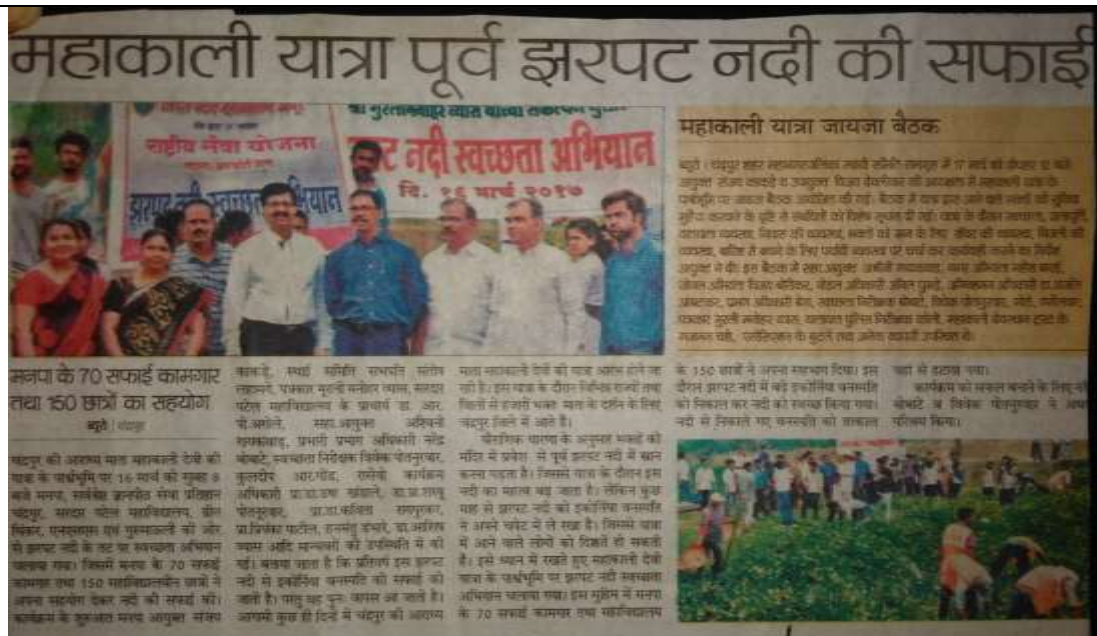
महाकाली यात्रा पूर्व झरपट नदी की सफाई

राष्ट्रीय सेवा योजना

झरपट नदी स्वच्छता अभियान

दि. १६ मार्च २०१७

महाकाली यात्रा जायजा बैठक

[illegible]

मनपा के 70 सफाई कामगार तथा 150 छात्रों का सहयोग

ब्यूरो | चंद्रपुर

चंद्रपुर की आराध्य माता महाकाली देवी की यात्रा के पार्श्वभूमि पर 16 मार्च को सुबह 8 बजे मनपा, सर्वोदय ज्ञानदीप सेवा प्रतिष्ठान चंद्रपुर, सरदार पटेल महाविद्यालय, ग्रीन प्लैनेट, एनएसएस एवं मुस्लमानी की ओर से झरपट नदी के तट पर स्वच्छता अभियान चलाया गया। जिसमें मनपा के 70 सफाई कामगार तथा 150 महाविद्यालयीन छात्रों ने अपना सहयोग देकर नदी की सफाई की। कार्यक्रम के शुभारंभ मनपा आयुक्त संजय काकडे, स्थाई समिति सभापति संतोष लहामगे, पंचशाल मूलनी मनोहर व्यास, सरदार पटेल महाविद्यालय के प्राचार्य डा. आर. पी. इंगोले, सहा. आयुक्त अविनाश गायकवाड, प्रभारी प्रमाण अधिकारी नरेंद्र बोभाटे, स्वच्छता निरीक्षक विवेक पोतनुरवार, कुलदीप आर. गोंड, राज्यसेवा कार्यक्रम अधिकारी प्रा. डा. उषा खंडाले, डा. प्र. राजू पोतनुरवार, प्रा. डा. कविता रायपुरकर, प्रा. जितेंद्र पाटील, हलमांडू बंभारे, डा. अरविंद व्यास आदि मान्यवरों की उपस्थिति में की गई। बताया जाता है कि प्रतिवर्ष इस झरपट नदी में इकॉर्निया वनस्पति की सफाई की जाती है। परंतु वह पुनः कायम आ जाती है। आगामी कुछ ही दिनों में चंद्रपुर की आराध्य माता महाकाली देवी की यात्रा आरंभ होने जा रही है। इस यात्रा के दौरान विभिन्न राज्यों तथा जिलों से हजारों भक्त माता के दर्शन के लिए चंद्रपुर जिले में आते हैं।

पौराणिक मान्यता के अनुसार भक्तों को मंदिर में प्रवेश से पूर्व झरपट नदी में स्नान करना पड़ता है। जिससे यात्रा के दौरान इस नदी का महत्व बढ़ जाता है। लेकिन कुछ माह से झरपट नदी को इकॉर्निया वनस्पति ने अपने चपेट में ले रखा है। जिससे यात्रा में आने वाले लोगों को दिक्कतें हो सकती है। इसे ध्यान में रखते हुए महाकाली देवी यात्रा के पार्श्वभूमि पर झरपट नदी स्वच्छता अभियान चलाया गया। इस मुहिम में मनपा के 70 सफाई कामगार तथा महाविद्यालय के 150 छात्रों ने अपना श्रमदान दिया। इस दौरान झरपट नदी में बढ़े इकॉर्निया वनस्पति को निकाल कर नदी को स्वच्छ किया गया। नदी से निकाले गए वनस्पति को तत्काल वहां से हटाया गया।

कार्यक्रम को सफल बनाने के लिए नरेंद्र बोभाटे व विवेक पोतनुरवार ने अथक परिश्रम किया।